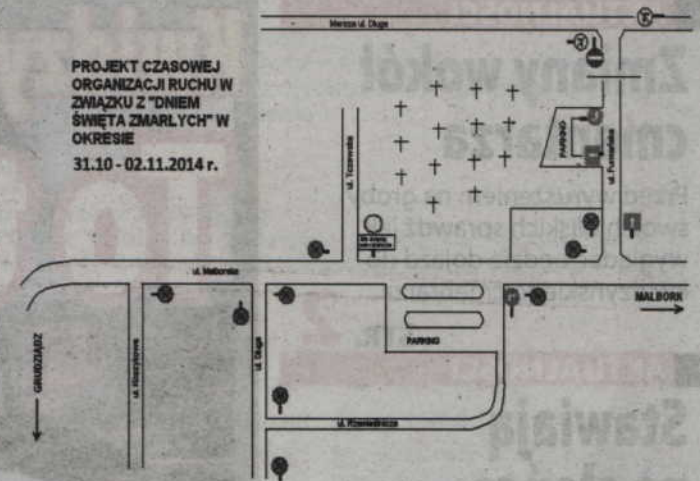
PROJEKT CZASOWEJ ORGANIZACJI RUCHU W ZWIĄZKU Z "DNIEM ŚWIĘTA ZMARŁYCH" W OKRESIE

31.10 - 02.11.2014 r.

Mereże ul. Długa

ul. Toruńska

ul. Malborska

PARKING

ul. Pomorska

MALBORK

GRUDZIĄDZ

ul. Wiszniowa

ul. Długa

PARKING

ul. Kowalewska

Zmiany wokół cmentarza

Stawiają